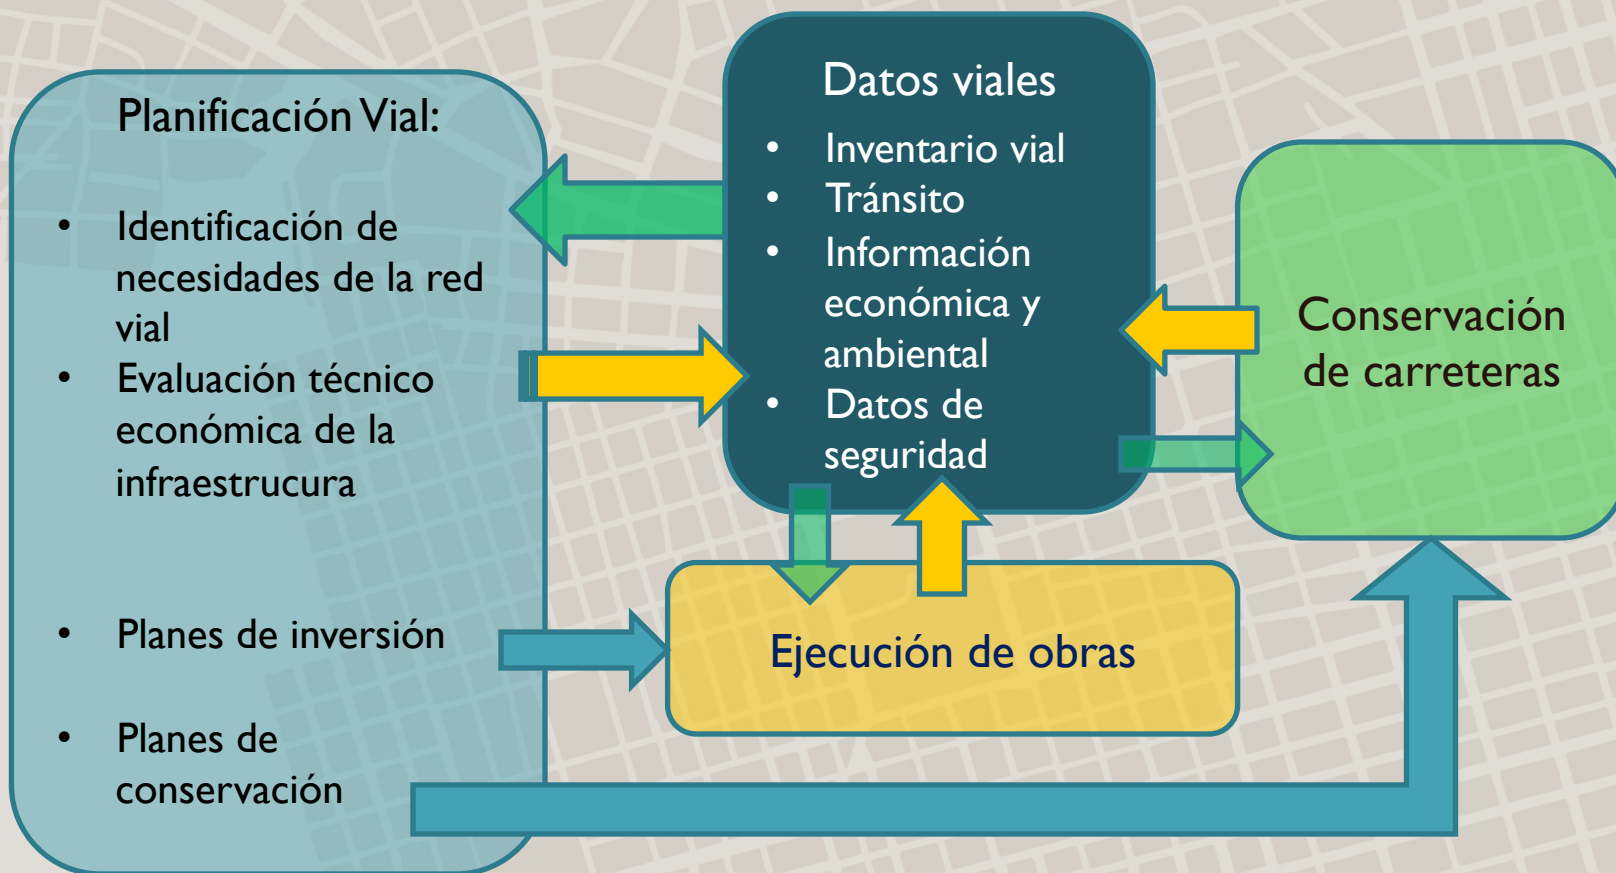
Planificación Vial:

- Identificación de necesidades de la red vial
- Evaluación técnico económica de la infraestrucura

- Planes de inversión

- Planes de conservación

Datos viales

- Inventario vial
- Tránsito
- Información económica y ambiental
- Datos de seguridad

Conservación de carreteras

Ejecución de obras